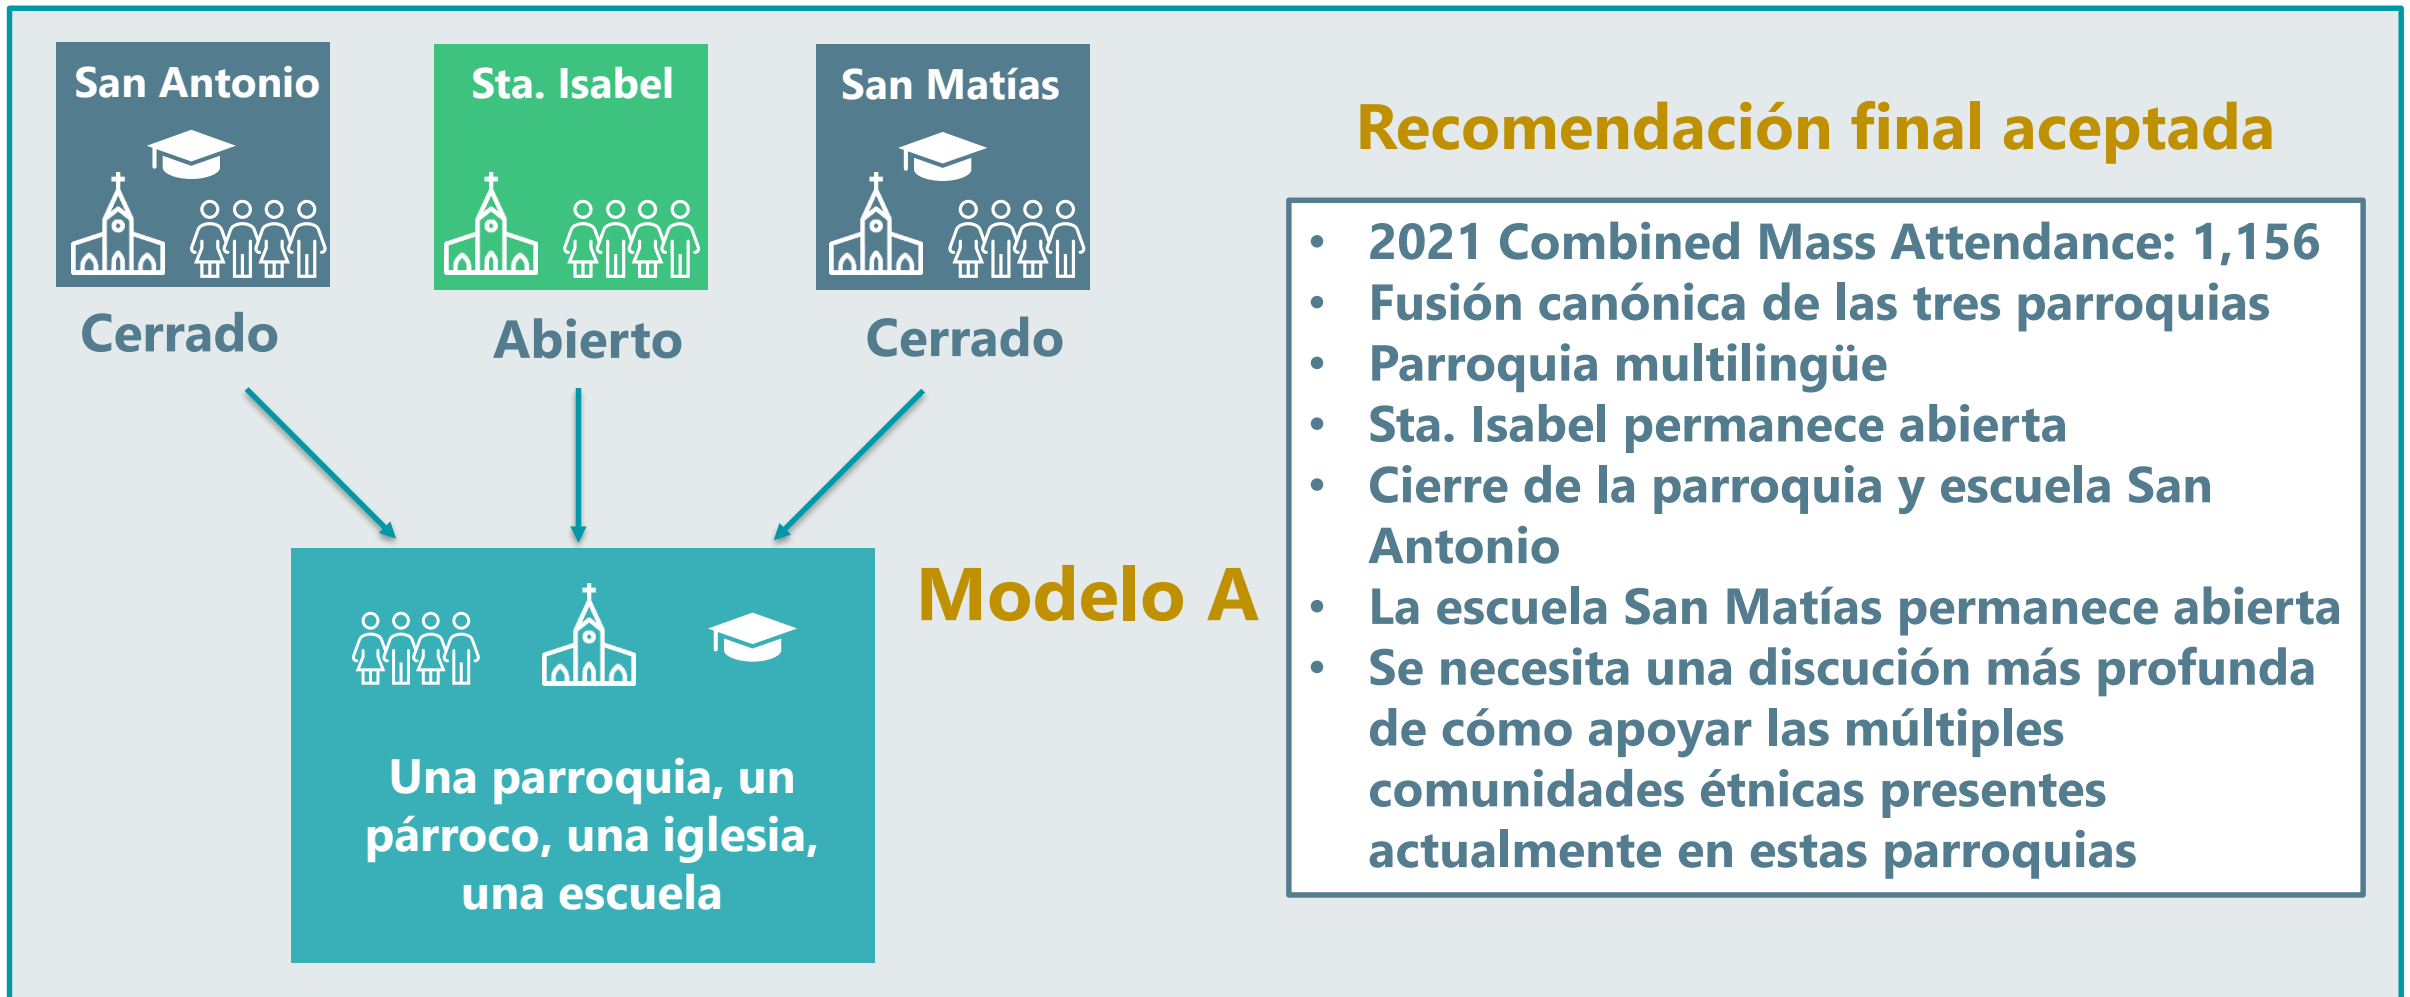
San Antonio

Cerrado

Sta. Isabel

Abierto

San Matías

Cerrado

Una parroquia, un párroco, una iglesia, una escuela

Modelo A

Recomendación final aceptada

- 2021 Combined Mass Attendance: 1,156
- Fusión canónica de las tres parroquias
- Parroquia multilingüe
- Sta. Isabel permanece abierta
- Cierre de la parroquia y escuela San Antonio
- La escuela San Matías permanece abierta
- Se necesita una discución más profunda de cómo apoyar las múltiples comunidades étnicas presentes actualmente en estas parroquias